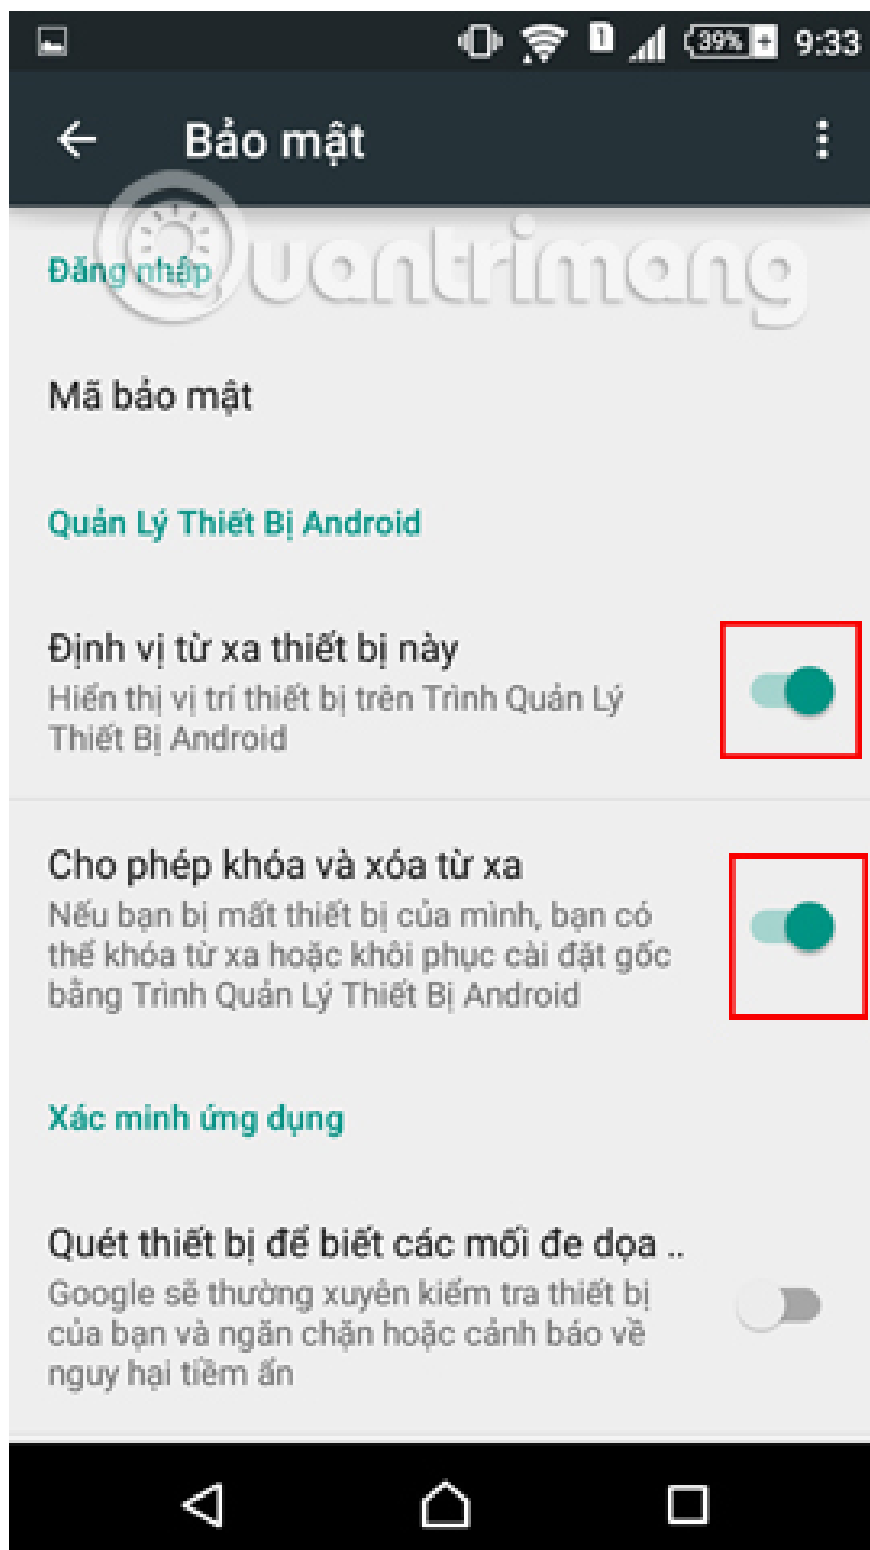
39% 9:33

Bảo mật

Quantrimang

Đăng nhập

Mã bảo mật

Quản Lý Thiết Bị Android

Định vị từ xa thiết bị này
Hiển thị vị trí thiết bị trên Trình Quản Lý Thiết Bị Android

Cho phép khóa và xóa từ xa
Nếu bạn bị mất thiết bị của mình, bạn có thể khóa từ xa hoặc khôi phục cài đặt gốc bằng Trình Quản Lý Thiết Bị Android

Xác minh ứng dụng

Quét thiết bị để biết các mối đe dọa ..
Google sẽ thường xuyên kiểm tra thiết bị của bạn và ngăn chặn hoặc cảnh báo về nguy hại tiềm ẩn